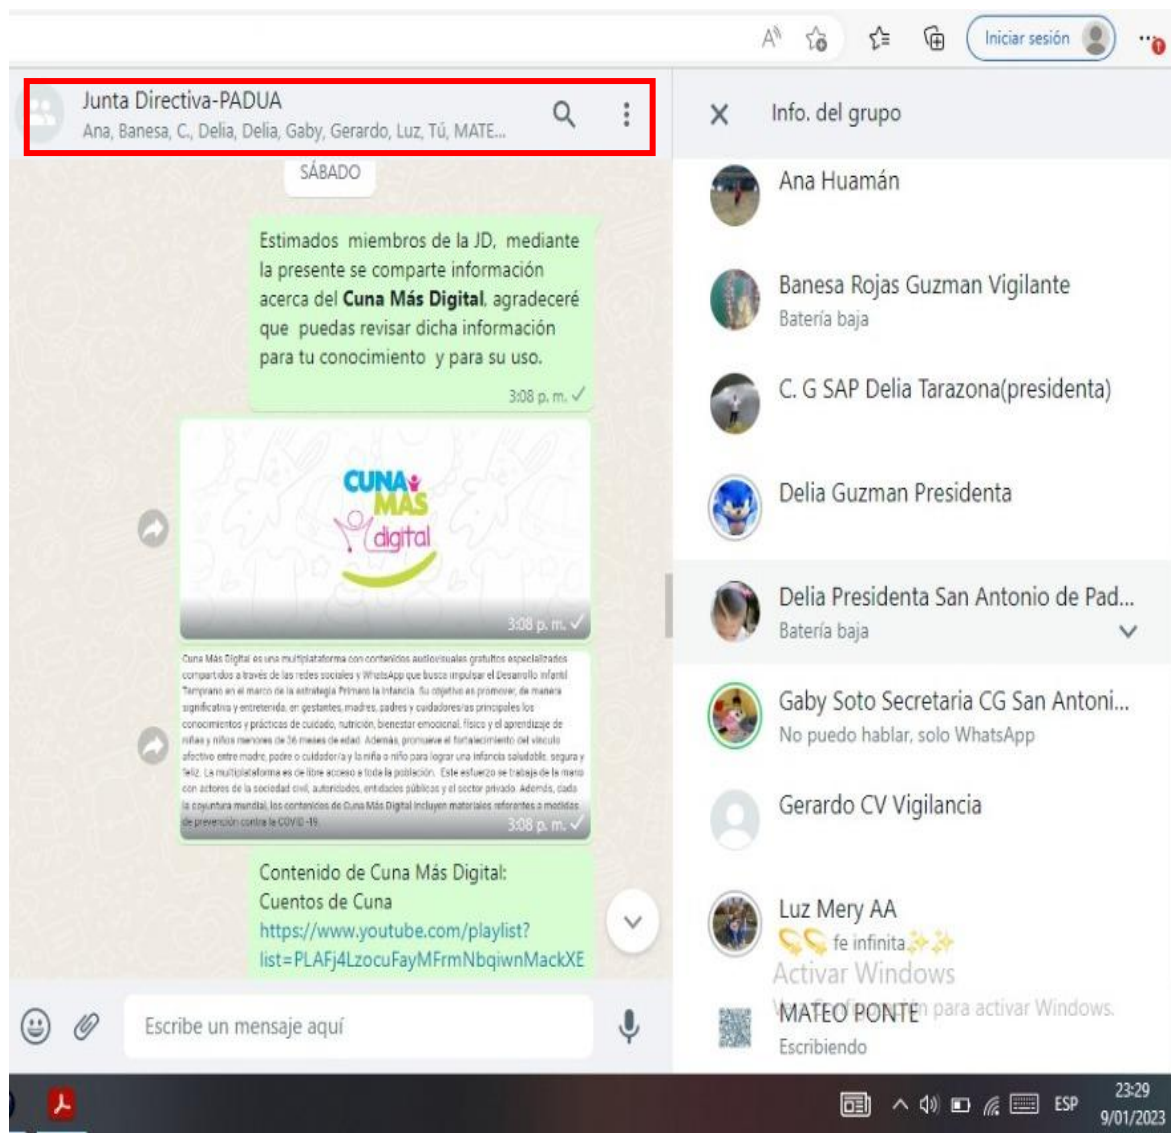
Iniciar sesión

Junta Directiva-PADUA
Ana, Banesa, C., Delia, Delia, Gaby, Gerardo, Luz, Tú, MATE...

SÁBADO

Estimados miembros de la JD, mediante la presente se comparte información acerca del **Cuna Más Digital**, agradeceré que puedas revisar dicha información para tu conocimiento y para su uso.
3:08 p. m.

CUNA MÁS digital
3:08 p. m.

Cuna Más Digital es una multiplataforma con contenidos audiovisuales gratuitos especializados compartidos a través de las redes sociales y WhatsApp que busca impulsar el Desarrollo Infantil Temprano en el marco de la estrategia Primero la Infancia. Su objetivo es promover, de manera significativa y entretenida, en gestantes, madres, padres y cuidadores/as principales los conocimientos y prácticas de cuidado, nutrición, bienestar emocional, físico y el aprendizaje de niñas y niños menores de 36 meses de edad. Además, promueve el fortalecimiento del vínculo afectivo entre madre, padre o cuidador/a y la niña o niño para lograr una infancia saludable, segura y feliz. La multiplataforma es de libre acceso a toda la población. Este esfuerzo se trabaja de la mano con actores de la sociedad civil, autoridades, entidades públicas y el sector privado. Además, dada la coyuntura mundial, los contenidos de Cuna Más Digital incluyen materiales referentes a medidas de prevención contra la COVID-19.
3:08 p. m.

Contenido de Cuna Más Digital:
Cuentos de Cuna
https://www.youtube.com/playlist?list=PLAFj4LzocuFayMFrmNbqiwnMackXE

Escribe un mensaje aquí

Info. del grupo

Ana Huamán

Banesa Rojas Guzman Vigilante
Batería baja

C. G SAP Delia Tarazona(presidenta)

Delia Guzman Presidenta

Delia Presidenta San Antonio de Pad...
Batería baja

Gaby Soto Secretaria CG San Antoni...
No puedo hablar, solo WhatsApp

Gerardo CV Vigilancia

Luz Mery AA
fe infinita

Activar Windows
Ve a Configuración para activar Windows.

MATEO PONTE
Escribiendo

ESP
23:29
9/01/2023